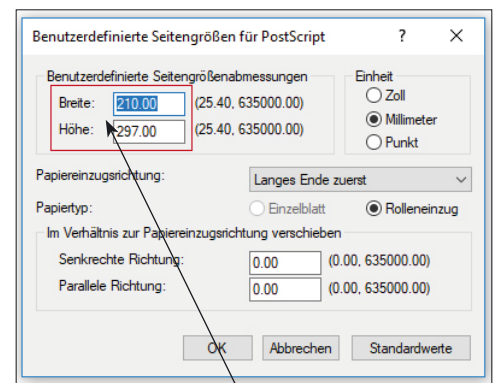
Benutzerdefinierte Seitengrößen für PostScript ? ×

Benutzerdefinierte Seitengrößenabmessungen
Breite: 210.00 (25.40, 635000.00)
Höhe: 297.00 (25.40, 635000.00)

Einheit
Zoll
Millimeter
Punkt

Papiereinzugsrichtung: Langes Ende zuerst

Papiertyp: Einzelblatt Rolleneinzug

Im Verhältnis zur Papiereinzugsrichtung verschieben
Senkrechte Richtung: 0.00 (0.00, 635000.00)
Parallele Richtung: 0.00 (0.00, 635000.00)

OK Abbrechen Standardwerte